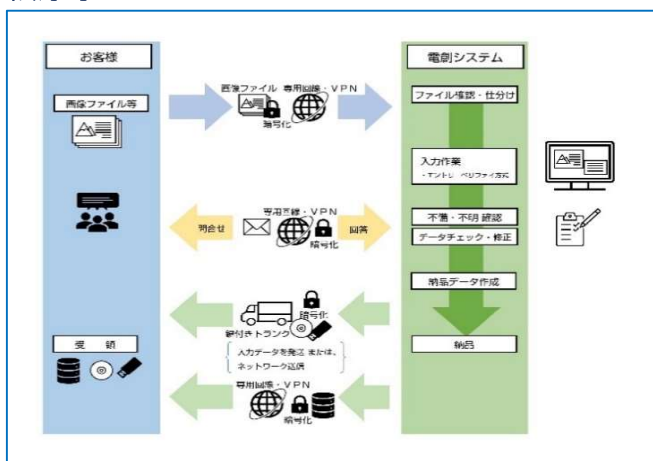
お客様

画像ファイル等

受　領

画像ファイル　専用回線・VPN

暗号化

問合せ

専用回線・VPN

暗号化

回答

暗号化

鍵付きトランク

入力データを発送 または、ネットワーク返信

専用回線・VPN

暗号化

電創システム

ファイル確認・仕分け

入力作業
・エントリ　ベリファイ方式

不備・不明 確認

データチェック・修正

納品データ作成

納品